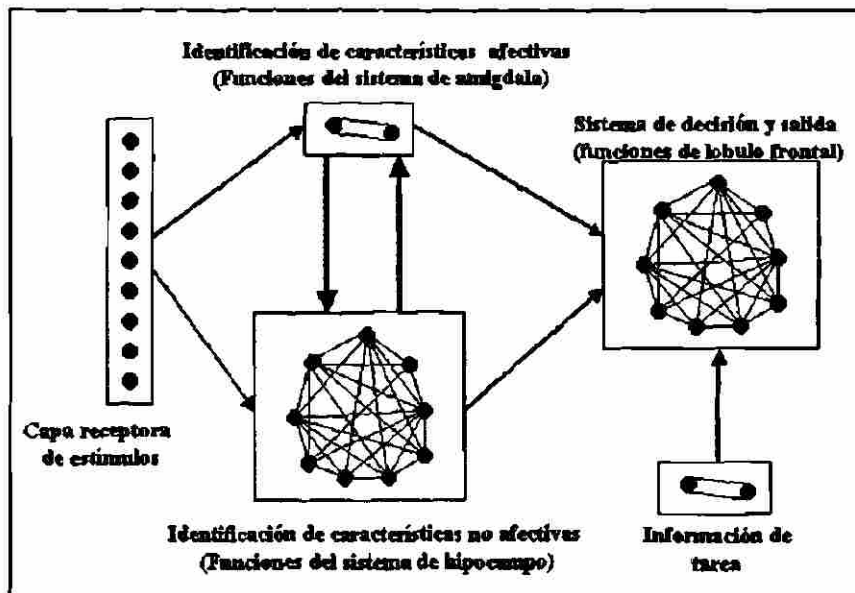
Identificación de características afectivas
(Funciones del sistema de amígdala)

Sistema de decisión y salida
(funciones de lobulo frontal)

Capa receptora de estímulos

Identificación de características no afectivas
(Funciones del sistema de hipocampo)

Información de tarea